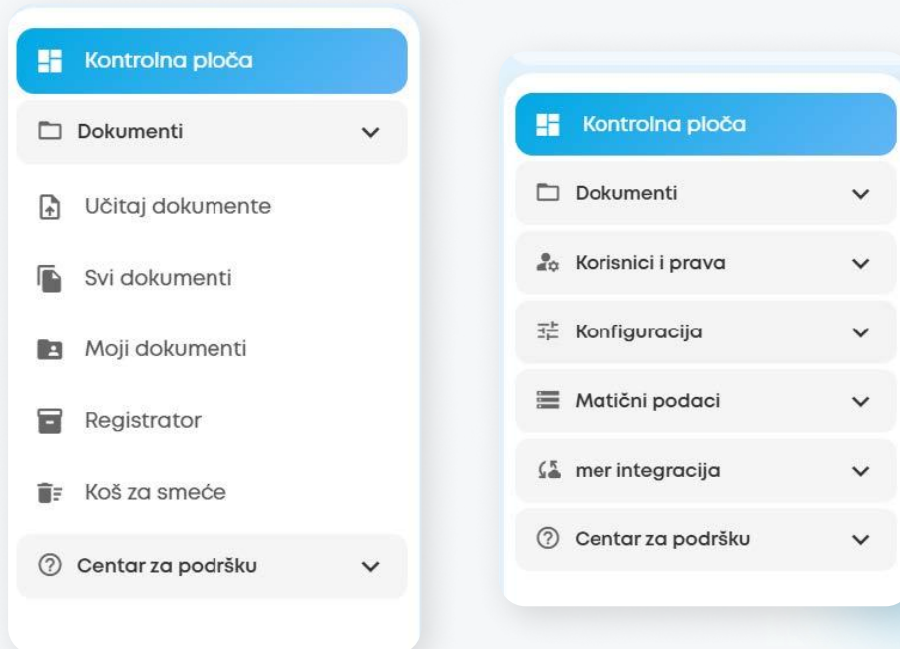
Kontrolna ploča

Dokumenti

Učitaj dokumente

Svi dokumenti

Moji dokumenti

Registrator

Koš za smeće

Centar za podršku

Kontrolna ploča

Dokumenti

Korisnici i prava

Konfiguracija

Matični podaci

mer integracija

Centar za podršku